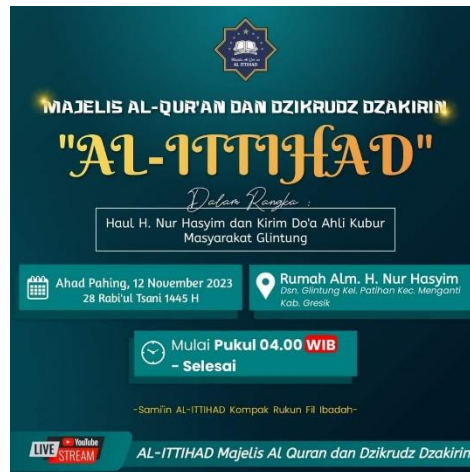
MAJELIS AL-QUR'AN DAN DZIKRUDZ DZAKIRIN

"AL-ITTIHAD"

Dalam Rangka :

Haul H. Nur Hasyim dan Kirim Do'a Ahli Kubur Masyarakat Glintung

Ahad Pahing, 12 November 2023
28 Rabi'ul Tsani 1445 H

Rumah Alm. H. Nur Hasyim
Dsn. Glintung Kel. Patihan Kec. Menganti Kab. Gresik

Mulai Pukul 04.00 WIB - Selesai

-Sami'in AL-ITTIHAD Kompak Rukun Fil Ibadah-

LIVE YouTube STREAM

AL-ITTIHAD Majelis Al Quran dan Dzikrudz Dzakirin